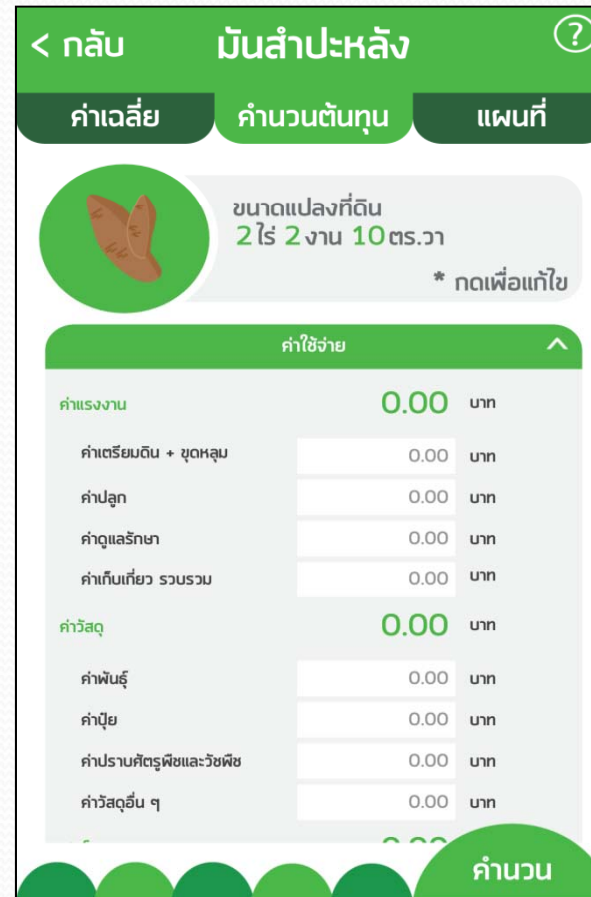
< กลับ มันสำปะหลัง ?

ค่าเฉลี่ย คำนวนต้นทุน แผนที่

ขนาดแปลงที่ดิน
2 ไร่ 2 งาน 10 ตร.วา
* กดเพื่อแก้ไข

ค่าใช้จ่าย

ค่าแรงงาน 0.00 บาท
ค่าเตรียมดิน + ขุดหลุม 0.00 บาท
ค่าปลูก 0.00 บาท
ค่าดูแลรักษา 0.00 บาท
ค่าเก็บเกี่ยว รวบรวม 0.00 บาท
ค่าวัสดุ 0.00 บาท
ค่าพันธุ์ 0.00 บาท
ค่าปุ๋ย 0.00 บาท
ค่าปราบศัตรูพืชและวัชพืช 0.00 บาท
ค่าวัสดุอื่น ๆ 0.00 บาท

คำนวน